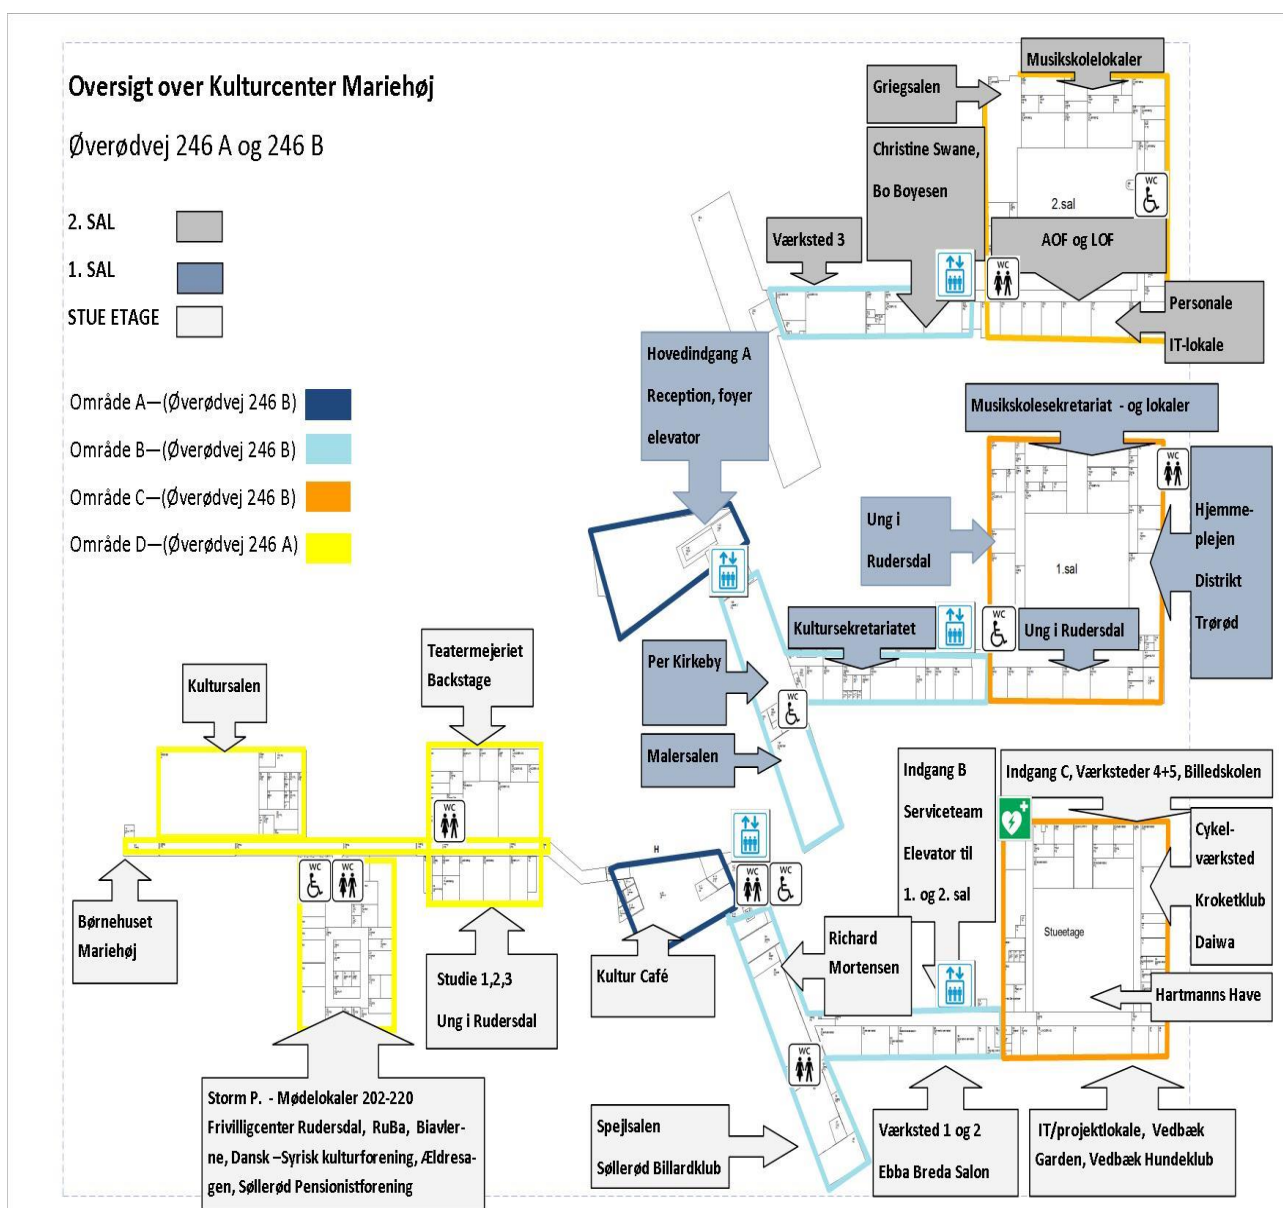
Oversigt over Kulturcenter Mariehøj

Øverødvej 246 A og 246 B

2. SAL

1. SAL

STUE ETAGE

Område A—(Øverødvej 246 B)

Område B—(Øverødvej 246 B)

Område C—(Øverødvej 246 B)

Område D—(Øverødvej 246 A)

Musikskolelokaler

Griegsalen

Christine Swane, Bo Boyesen

2.sal

WC

Værksted 3

AOF og LOF

WC

Personale IT-lokale

Hovedindgang A Reception, foyer elevator

Musikskolesekretariat - og lokaler

WC

Ung i Rudersdal

Hjemmeplejen Distrikt Trørød

1.sal

Kultursekretariatet

WC

Ung i Rudersdal

Per Kirkeby

WC

Malersalen

Kultursalen

Teatermejeriet Backstage

WC

Indgang B Serviceteam Elevator til 1. og 2. sal

Indgang C, Værksteder 4+5, Billedskolen

Cykelværksted

Kroketklub Daiwa

H

WC

WC

Stueetage

Børnehuset Mariehøj

WC

WC

Studie 1,2,3 Ung i Rudersdal

Kultur Café

Richard Mortensen

Hartmanns Have

WC

Storm P. - Mødelokaler 202-220 Frivilligcenter Rudersdal, RuBa, Biavlerne, Dansk –Syrisk kulturforening, Ældresagen, Søllerød Pensionistforening

Spejlsalen Søllerød Billardklub

Værksted 1 og 2 Ebba Breda Salon

IT/projektlokale, Vedbæk Garden, Vedbæk Hundeklub